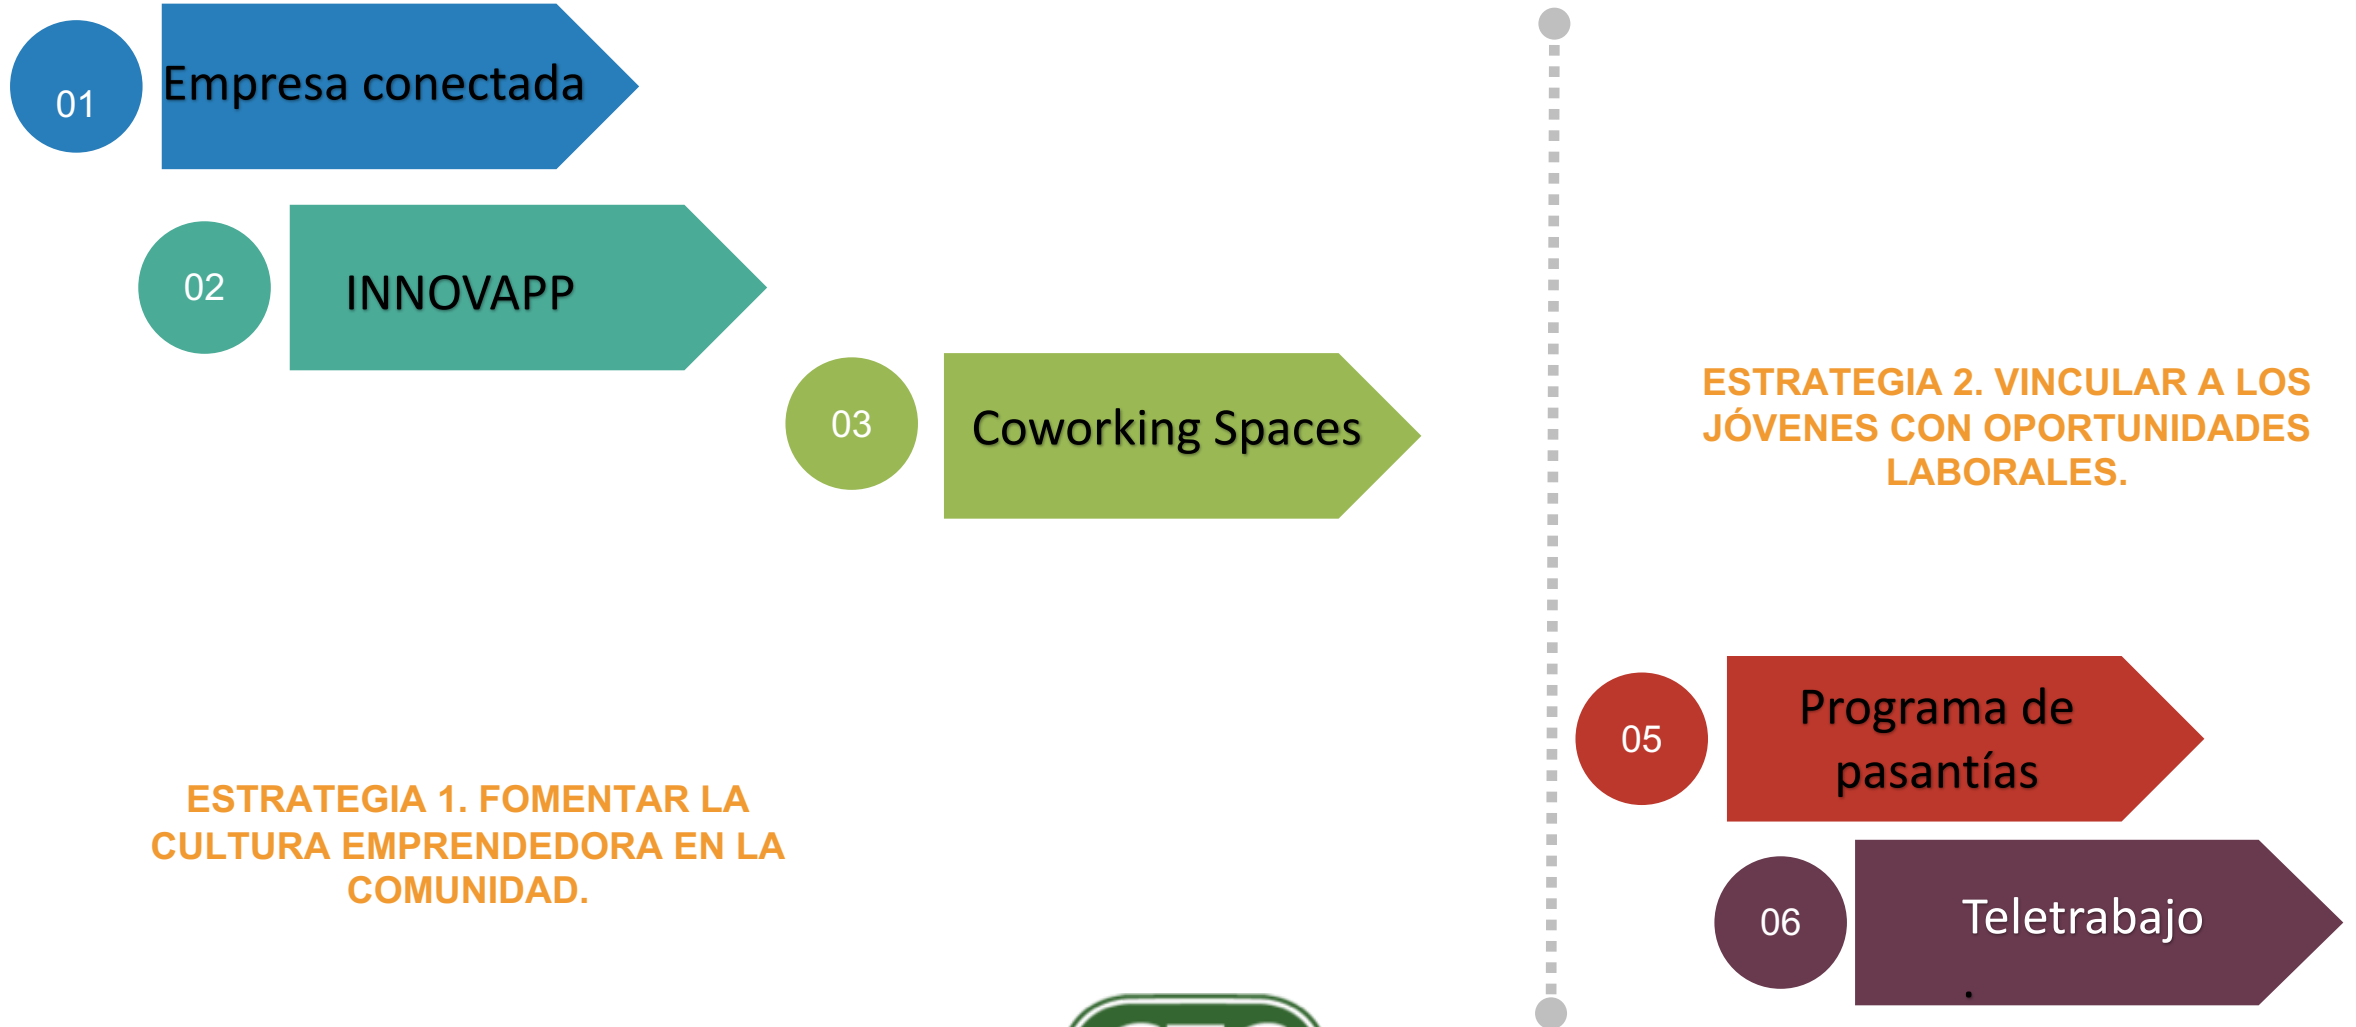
01 Empresa conectada

02 INNOVAPP

03 Coworking Spaces

ESTRATEGIA 1. FOMENTAR LA CULTURA EMPRENDEDORA EN LA COMUNIDAD.

ESTRATEGIA 2. VINCULAR A LOS JÓVENES CON OPORTUNIDADES LABORALES.

05 Programa de pasantías

06 Teletrabajo